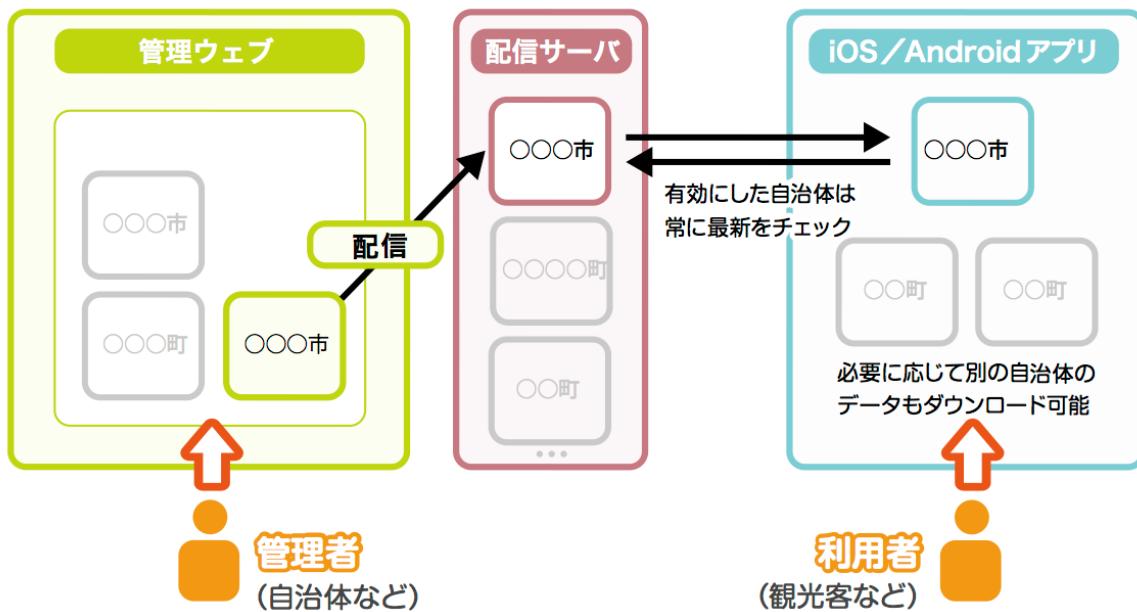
管理ウェブ

〇〇〇市

〇〇〇町

〇〇〇市

配信

配信サーバ

〇〇〇市

〇〇〇〇町

〇〇町

iOS／Androidアプリ

〇〇〇市

有効にした自治体は
常に最新をチェック

〇〇町

〇〇町

必要に応じて別の自治体の
データもダウンロード可能

管理者
(自治体など)

利用者
(観光客など)